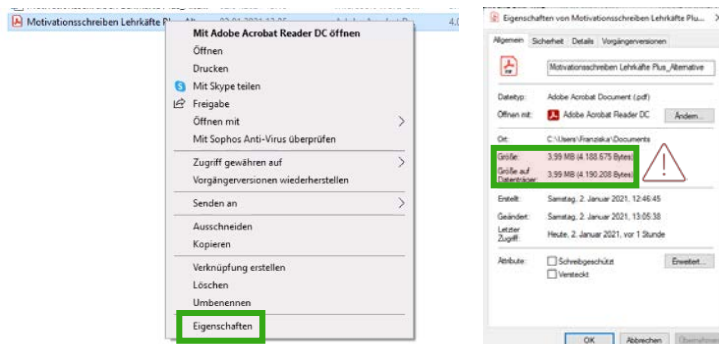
Motivationsschreiben Lehrkräfte Plu... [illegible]

Mit Adobe Acrobat Reader DC öffnen
Öffnen
Drucken
Mit Skype teilen
Freigabe
Öffnen mit
Mit Sophos Anti-Virus überprüfen
Zugriff gewähren auf
Vorgängerversionen wiederherstellen
Senden an
Ausschneiden
Kopieren
Verknüpfung erstellen
Löschen
Umbenennen
Eigenschaften

Eigenschaften von Motivationsschreiben Lehrkräfte Plu...

Allgemein | Sicherheit | Details | Vorgängerversionen

Motivationsschreiben Lehrkräfte Plus_Alternative

| | |
|---|---|
| Dateityp: | Adobe Acrobat Document (.pdf) |
| Öffnen mit: | Adobe Acrobat Reader DC [Ändern...] |
| Ort: | C:\Users\Franziska\Documents |
| Größe: | 3,99 MB (4.188.675 Bytes) |
| Größe auf Datenträger: | 3,99 MB (4.190.208 Bytes) |
| Erstellt: | Samstag, 2. Januar 2021, 12:46:45 |
| Geändert: | Samstag, 2. Januar 2021, 13:05:38 |
| Letzter Zugriff: | Heute, 2. Januar 2021, vor 1 Stunde |
| Attribute: | Schreibgeschützt  Versteckt [Erweitert...] |

OK | Abbrechen | Übernehmen